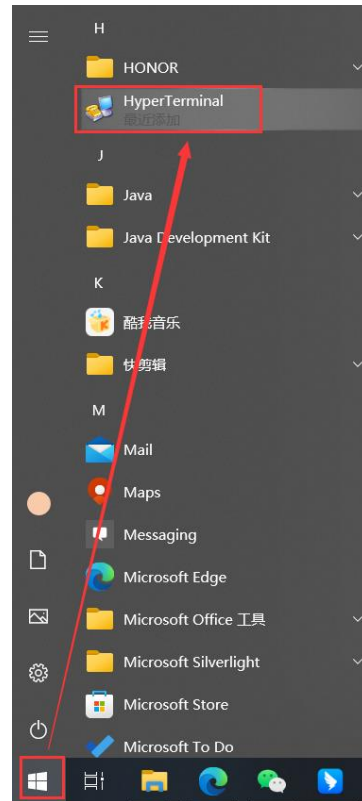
H

HONOR

HyperTerminal
最近添加

J

Java

Java Development Kit

K

酷我音乐

快剪辑

M

Mail

Maps

Messaging

Microsoft Edge

Microsoft Office 工具

Microsoft Silverlight

Microsoft Store

Microsoft To Do